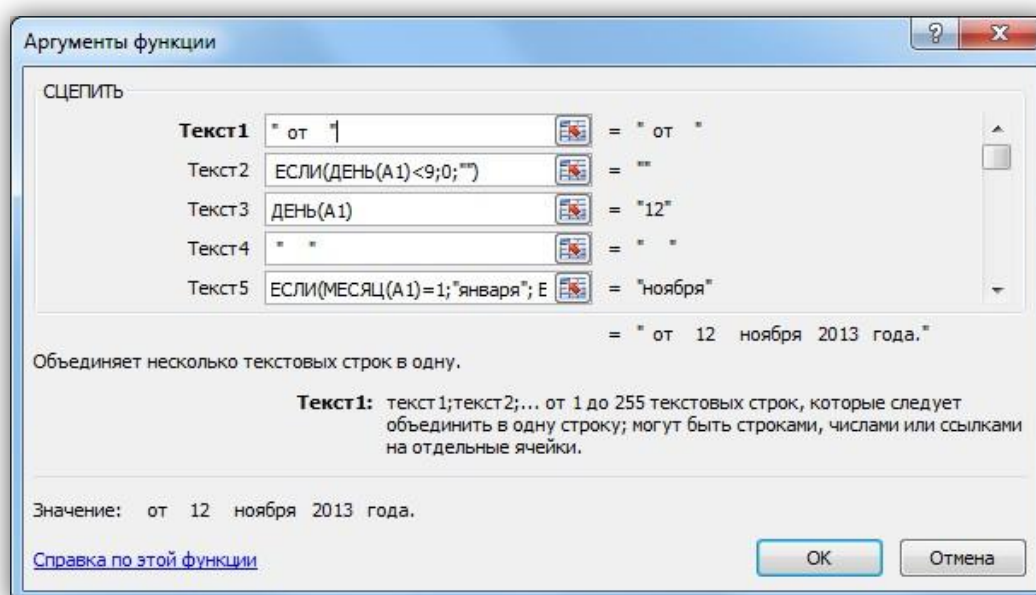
Аргументы функции

?

X

СЦЕПИТЬ

Текст1 " от " = " от "

Текст2 ЕСЛИ(ДЕНЬ(A1)<9;0;"") = ""

Текст3 ДЕНЬ(A1) = "12"

Текст4 " " = " "

Текст5 ЕСЛИ(МЕСЯЦ(A1)=1;"января"; Е = "ноября"

= " от 12 ноября 2013 года."

Объединяет несколько текстовых строк в одну.

Текст1: текст1;текст2;... от 1 до 255 текстовых строк, которые следует объединить в одну строку; могут быть строками, числами или ссылками на отдельные ячейки.

Значение: от 12 ноября 2013 года.

Справка по этой функции

OK

Отмена